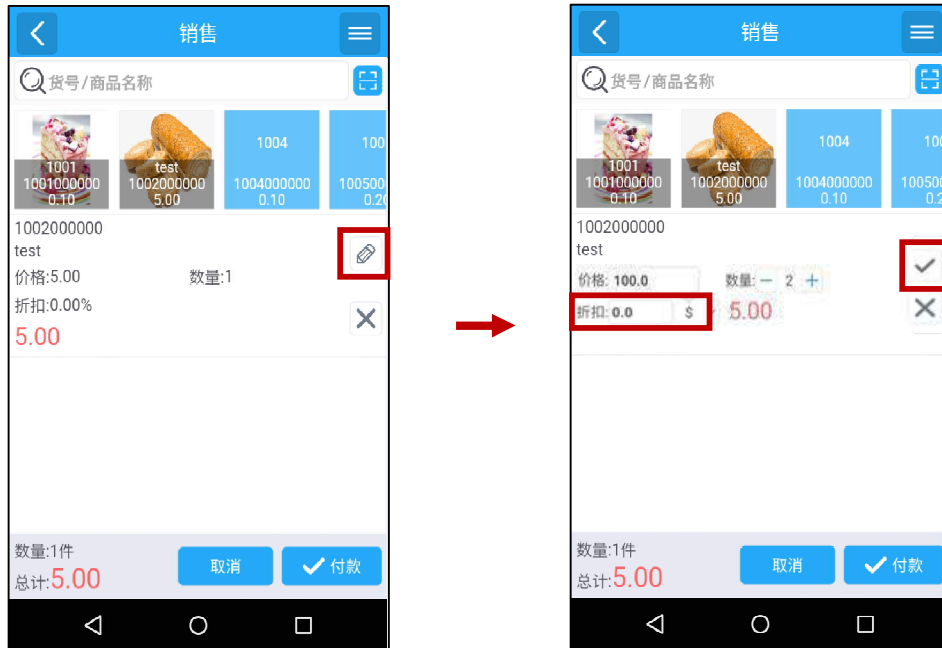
销售

货号/商品名称

1001
1001000000
0.10

test
1002000000
5.00

1004
1004000000
0.10

100
100500
0.2

1002000000
test
价格:5.00 数量:1
折扣:0.00%
5.00

数量:1件
总计:5.00
取消
付款

销售

货号/商品名称

1001
1001000000
0.10

test
1002000000
5.00

1004
1004000000
0.10

100
100500
0.2

1002000000
test
价格: 100.0 数量: − 2 +
折扣: 0.0 $ 5.00

数量:1件
总计:5.00
取消
付款